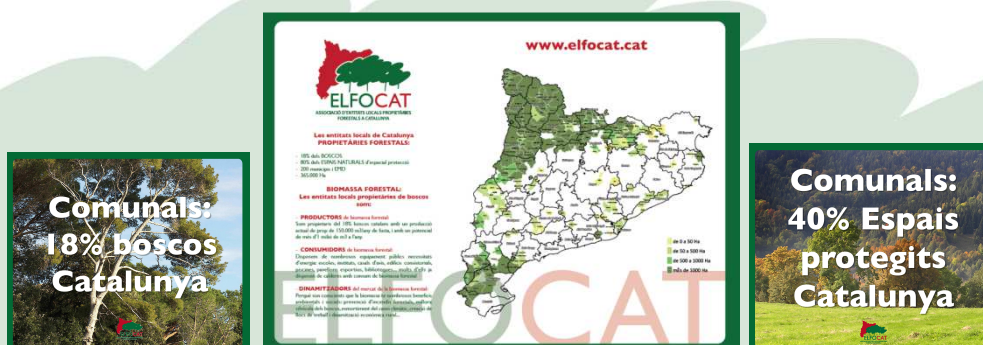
Comunals: 18% boscos Catalunya

www.elfocat.cat

ELFOCAT
ASSOCIACIÓ D'ENTITATS LOCALS PROPIETÀRIES FORESTALS A CATALUNYA

Les entitats locals de Catalunya PROPIETÀRIES FORESTALS:

18% dels BOSCOS
80% dels ESPAIS NATURALS d'espacial protecció
200 municipis i EMD
365.000 Ha

BIOMASSA FORESTAL:
Les entitats locals propietàries de boscos són:

- PRODUCTORS de biomassa forestal
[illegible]

- CONSUMIDORS de biomassa forestal
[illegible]

- DINAMITZADORS del mercat de la biomassa forestal
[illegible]

de 0 a 50 Ha
de 50 a 500 Ha
de 500 a 3000 Ha
més de 3000 Ha

ELFOCAT

Comunals: 40% Espais protegits Catalunya